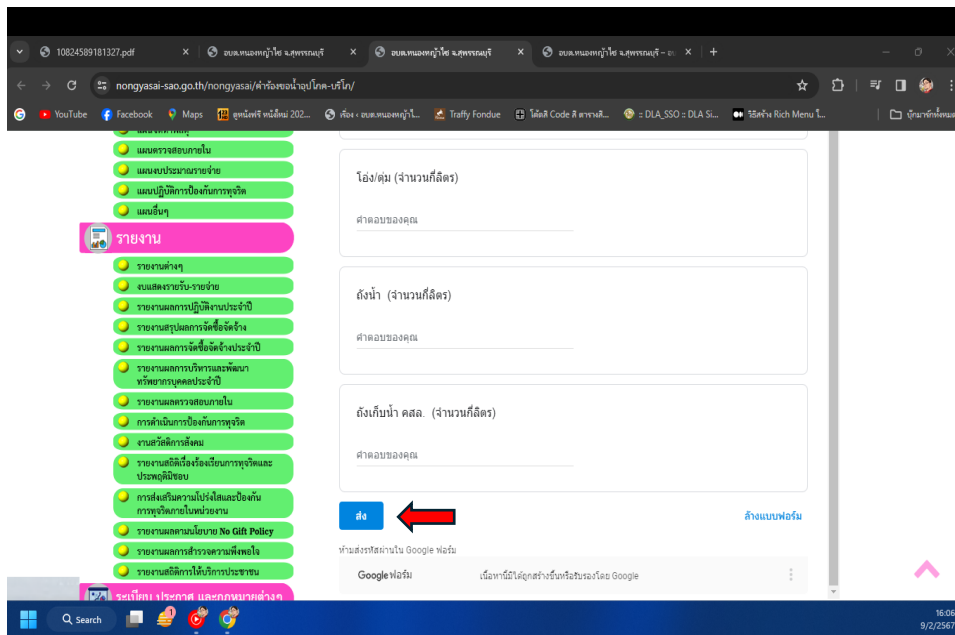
10824589181327.pdf
อบต.หนองหญ้าไซ จ.สุพรรณบุรี
อบต.หนองหญ้าไซ จ.สุพรรณบุรี
อบต.หนองหญ้าไซ จ.สุพรรณบุรี – อบ
nongyasai-sao.go.th/nongyasai/คำร้องขอน้ำอุปโภค-บริโภ/
YouTube Facebook Maps ดูหนังฟรี หนังใหม่ 202... เพื่อง ‹ อบต.หนองหญ้าไ... Traffy Fondue โค้ดสี Code สี สารพัดสี... :: DLA_SSO :: DLA Si... วิธีสร้าง Rich Menu ใ... บุ๊กมาร์กทั้งหมด

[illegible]
แผนตรวจสอบภายใน
แผนงบประมาณรายจ่าย
แผนปฏิบัติการป้องกันการทุจริต
แผนอื่นๆ
รายงาน
รายงานต่างๆ
งบแสดงรายรับ-รายจ่าย
รายงานผลการปฏิบัติงานประจำปี
รายงานสรุปผลการจัดซื้อจัดจ้าง
รายงานผลการจัดซื้อจัดจ้างประจำปี
รายงานผลการบริหารและพัฒนาทรัพยากรบุคคลประจำปี
รายงานผลตรวจสอบภายใน
การดำเนินการป้องกันการทุจริต
งานสวัสดิการสังคม
รายงานสถิติเรื่องร้องเรียนการทุจริตและประพฤติมิชอบ
การส่งเสริมความโปร่งใสและป้องกันการทุจริตภายในหน่วยงาน
รายงานผลตามนโยบาย No Gift Policy
รายงานผลการสำรวจความพึงพอใจ
รายงานสถิติการให้บริการประชาชน
ระเบียบ ประกาศ และกฎหมายต่างๆ

โอ่ง/ตุ่ม (จำนวนกี่ลิตร)
คำตอบของคุณ

ถังน้ำ (จำนวนกี่ลิตร)
คำตอบของคุณ

ถังเก็บน้ำ คสล. (จำนวนกี่ลิตร)
คำตอบของคุณ

ส่ง
ล้างแบบฟอร์ม
ห้ามส่งรหัสผ่านใน Google ฟอร์ม
Google ฟอร์ม
เนื้อหานี้มิได้ถูกสร้างขึ้นหรือรับรองโดย Google

Search
16:06
9/2/2567